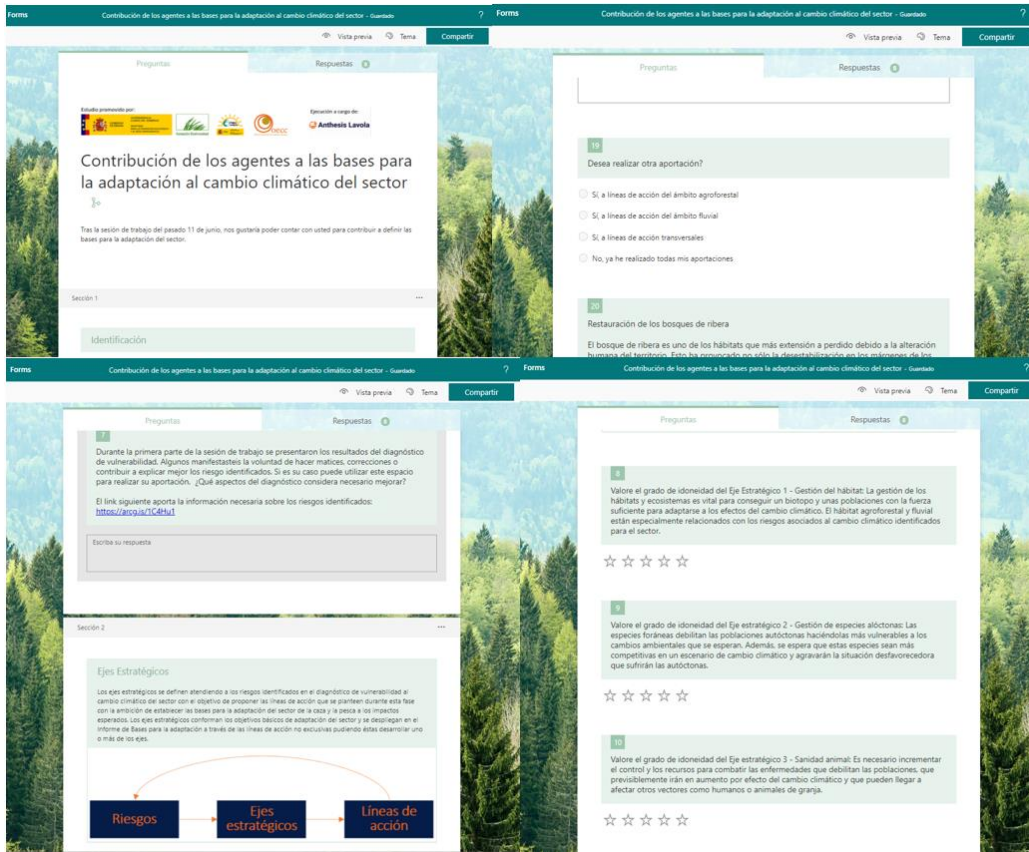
Forms Contribución de los agentes a las bases para la adaptación al cambio climático del sector - Guardado ?

Vista previa Tema Compartir

Preguntas Respuestas 0

Estudio promovido por:

Ejecución a cargo de:

Anthesis Lavola

Contribución de los agentes a las bases para la adaptación al cambio climático del sector

Tras la sesión de trabajo del pasado 11 de junio, nos gustaría poder contar con usted para contribuir a definir las bases para la adaptación del sector.

Sección 1 ...

Identificación

Forms Contribución de los agentes a las bases para la adaptación al cambio climático del sector - Guardado ?

Vista previa Tema Compartir

Preguntas Respuestas 0

19

Desea realizar otra aportación?

Sí, a líneas de acción del ámbito agroforestal

Sí, a líneas de acción del ámbito fluvial

Sí, a líneas de acción transversales

No, ya he realizado todas mis aportaciones

20

Restauración de los bosques de ribera

El bosque de ribera es uno de los hábitats que más extensión a perdido debido a la alteración humana del territorio. Esto ha provocado no sólo la desestabilización en los márgenes de los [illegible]

Forms Contribución de los agentes a las bases para la adaptación al cambio climático del sector - Guardado ?

Vista previa Tema Compartir

Preguntas Respuestas 0

7

Durante la primera parte de la sesión de trabajo se presentaron los resultados del diagnóstico de vulnerabilidad. Algunos manifestasteis la voluntad de hacer matices, correcciones o contribuir a explicar mejor los riesgo identificados. Si es su caso puede utilizar este espacio para realizar su aportación. ¿Qué aspectos del diagnóstico considera necesario mejorar?

El link siguiente aporta la información necesaria sobre los riesgos identificados: https://arcg.is/1C4Hu1

Escriba su respuesta

Sección 2 ...

Ejes Estratégicos

Los ejes estratégicos se definen atendiendo a los riesgos identificados en el diagnóstico de vulnerabilidad al cambio climático del sector con el objetivo de proponer las líneas de acción que se planteen durante esta fase con la ambición de establecer las bases para la adaptación del sector de la caza y la pesca a los impactos esperados. Los ejes estratégicos conforman los objetivos básicos de adaptación del sector y se despliegan en el informe de Bases para la adaptación a través de las líneas de acción no exclusivas pudiendo éstas desarrollar uno o más de los ejes.

Riesgos

Ejes estratégicos

Líneas de acción

Forms Contribución de los agentes a las bases para la adaptación al cambio climático del sector - Guardado ?

Vista previa Tema Compartir

Preguntas Respuestas 0

8

Valore el grado de idoneidad del Eje Estratégico 1 - Gestión del hábitat: La gestión de los hábitats y ecosistemas es vital para conseguir un biotopo y unas poblaciones con la fuerza suficiente para adaptarse a los efectos del cambio climático. El hábitat agroforestal y fluvial están especialmente relacionados con los riesgos asociados al cambio climático identificados para el sector.

9

Valore el grado de idoneidad del Eje estratégico 2 - Gestión de especies alóctonas: Las especies foráneas debilitan las poblaciones autóctonas haciéndolas más vulnerables a los cambios ambientales que se esperan. Además, se espera que estas especies sean más competitivas en un escenario de cambio climático y agravarán la situación desfavorecedora que sufrirán las autóctonas.

10

Valore el grado de idoneidad del Eje estratégico 3 - Sanidad animal: Es necesario incrementar el control y los recursos para combatir las enfermedades que debilitan las poblaciones, que previsiblemente irán en aumento por efecto del cambio climático y que pueden llegar a afectar otros vectores como humanos o animales de granja.